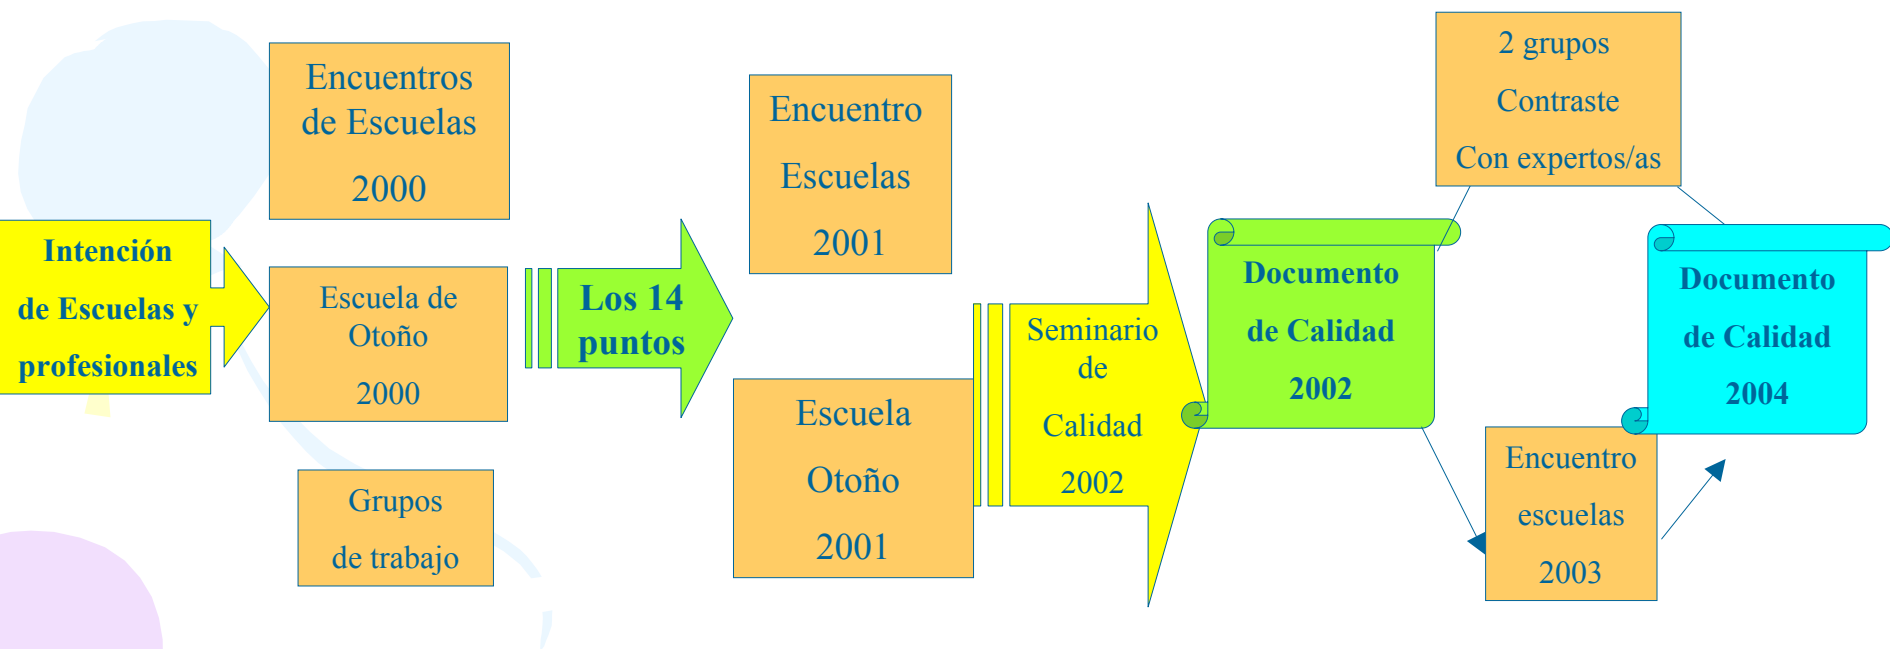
Intención de Escuelas y profesionales

Encuentros de Escuelas 2000

Escuela de Otoño 2000

Grupos de trabajo

Los 14 puntos

Encuentro Escuelas 2001

Escuela Otoño 2001

Seminario de Calidad 2002

Documento de Calidad 2002

2 grupos Contraste Con expertos/as

Encuentro escuelas 2003

Documento de Calidad 2004